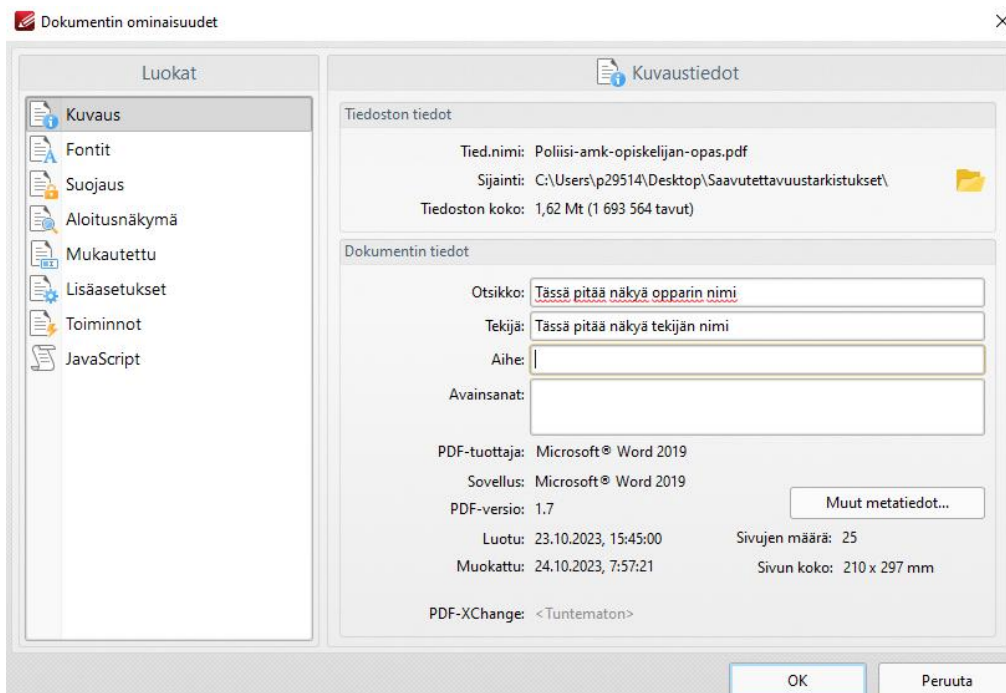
Dokumentin ominaisuudet

×

Luokat

Kuvaus
Fontit
Suojaus
Aloitusnäkymä
Mukautettu
Lisäasetukset
Toiminnot
JavaScript

Kuvaustiedot

Tiedoston tiedot

Tied.nimi: Poliisi-amk-opiskelijan-opas.pdf
Sijainti: C:\Users\p29514\Desktop\Saavutettavuustarkistukset\
Tiedoston koko: 1,62 Mt (1 693 564 tavut)

Dokumentin tiedot

Otsikko: Tässä pitää näkyä opparin nimi
Tekijä: Tässä pitää näkyä tekijän nimi
Aihe:
Avainsanat:

PDF-tuottaja: Microsoft® Word 2019
Sovellus: Microsoft® Word 2019
PDF-versio: 1.7
Muut metatiedot...
Luotu: 23.10.2023, 15:45:00
Sivujen määrä: 25
Muokattu: 24.10.2023, 7:57:21
Sivun koko: 210 x 297 mm

PDF-XChange: <Tuntematon>

OK
Peruuta